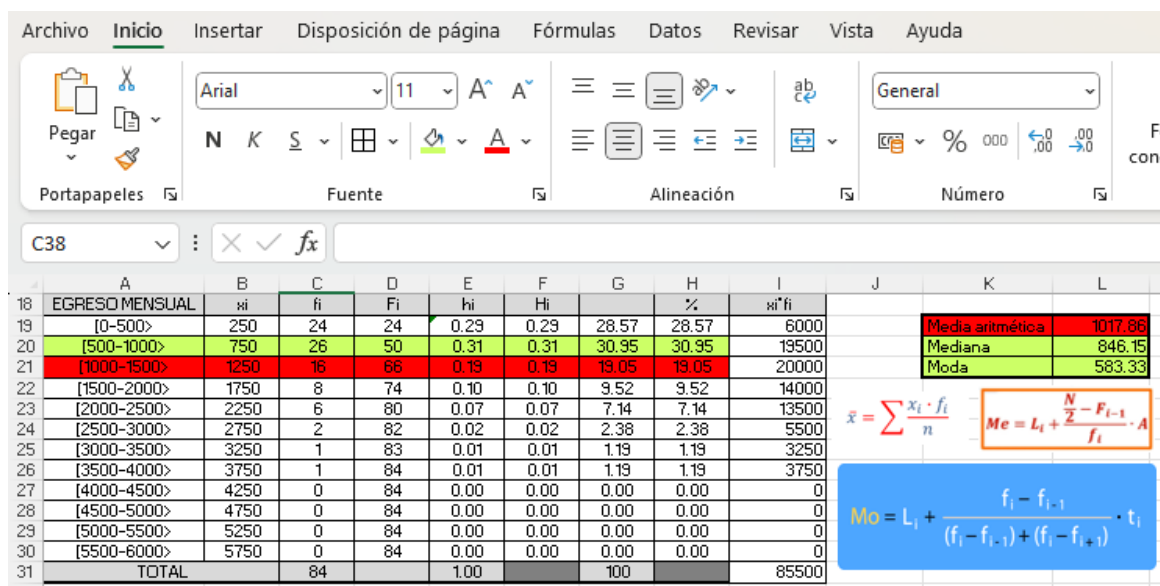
Archivo Inicio Insertar Disposición de página Fórmulas Datos Revisar Vista Ayuda

Pegar
Portapapeles

Arial 11
N K S
Fuente

Alineación

General
%
Número

F
con

C38
$fx$

| | A | B | C | D | E | F | G | H | I |
|---|---|---|---|---|---|---|---|---|---|
| 18 | EGRESO MENSUAL | xi | fi | Fi | hi | Hi | | % | xi*fi |
| 19 | [0-500> | 250 | 24 | 24 | 0.29 | 0.29 | 28.57 | 28.57 | 6000 |
| 20 | [500-1000> | 750 | 26 | 50 | 0.31 | 0.31 | 30.95 | 30.95 | 19500 |
| 21 | [1000-1500> | 1250 | 16 | 66 | 0.19 | 0.19 | 19.05 | 19.05 | 20000 |
| 22 | [1500-2000> | 1750 | 8 | 74 | 0.10 | 0.10 | 9.52 | 9.52 | 14000 |
| 23 | [2000-2500> | 2250 | 6 | 80 | 0.07 | 0.07 | 7.14 | 7.14 | 13500 |
| 24 | [2500-3000> | 2750 | 2 | 82 | 0.02 | 0.02 | 2.38 | 2.38 | 5500 |
| 25 | [3000-3500> | 3250 | 1 | 83 | 0.01 | 0.01 | 1.19 | 1.19 | 3250 |
| 26 | [3500-4000> | 3750 | 1 | 84 | 0.01 | 0.01 | 1.19 | 1.19 | 3750 |
| 27 | [4000-4500> | 4250 | 0 | 84 | 0.00 | 0.00 | 0.00 | 0.00 | 0 |
| 28 | [4500-5000> | 4750 | 0 | 84 | 0.00 | 0.00 | 0.00 | 0.00 | 0 |
| 29 | [5000-5500> | 5250 | 0 | 84 | 0.00 | 0.00 | 0.00 | 0.00 | 0 |
| 30 | [5500-6000> | 5750 | 0 | 84 | 0.00 | 0.00 | 0.00 | 0.00 | 0 |
| 31 | TOTAL | | 84 | | 1.00 | | 100 | | 85500 |

| Media aritmética | 1017.86 |
|---|---|
| Mediana | 846.15 |
| Moda | 583.33 |

$\bar{x} = \sum \frac{x_i \cdot f_i}{n}$

$Me = L_i + \frac{\frac{N}{2} - F_{i-1}}{f_i} \cdot A$

$Mo = L_i + \frac{f_i - f_{i-1}}{(f_i - f_{i-1}) + (f_i - f_{i+1})} \cdot t_i$